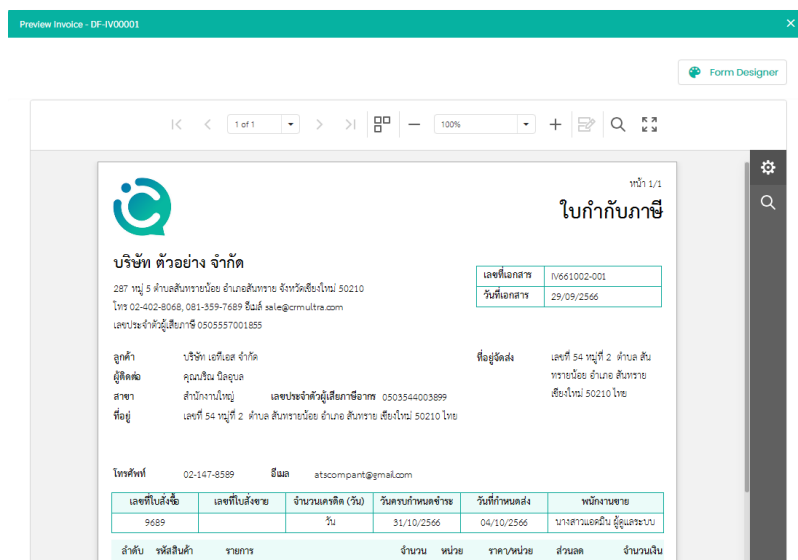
Preview Invoice - DF-IV00001

Form Designer

1 of 1

100%

หน้า 1/1

ใบกำกับภาษี

บริษัท ตัวอย่าง จำกัด

287 หมู่ 5 ตำบลสันทรายน้อย อำเภอสันทราย จังหวัดเชียงใหม่ 50210

โทร 02-402-8068, 081-359-7689 อีเมล์ sale@crmultra.com

เลขประจำตัวผู้เสียภาษี 0505557001855

| เลขที่เอกสาร | IV661002-001 |
|---|---|
| วันที่เอกสาร | 29/09/2566 |

ลูกค้า บริษัท เอทีเอส จำกัด

ผู้ติดต่อ คุณธริณ นิลอุบล

สาขา สำนักงานใหญ่ เลขประจำตัวผู้เสียภาษีอากร 0503544003899

ที่อยู่ เลขที่ 54 หมู่ที่ 2 ตำบล สันทรายน้อย อำเภอ สันทราย เชียงใหม่ 50210 ไทย

ที่อยู่จัดส่ง เลขที่ 54 หมู่ที่ 2 ตำบล สันทรายน้อย อำเภอ สันทราย เชียงใหม่ 50210 ไทย

โทรศัพท์ 02-147-8589 อีเมล atscompant@gmail.com

| เลขที่ใบสั่งซื้อ | เลขที่ใบสั่งขาย | จำนวนเครดิต (วัน) | วันครบกำหนดชำระ | วันที่กำหนดส่ง | พนักงานขาย |
|---|---|---|---|---|---|
| 9689 | | วัน | 31/10/2566 | 04/10/2566 | นางสาวแอดมิน ผู้ดูแลระบบ |

ลำดับ รหัสสินค้า รายการ จำนวน หน่วย ราคา/หน่วย ส่วนลด จำนวนเงิน